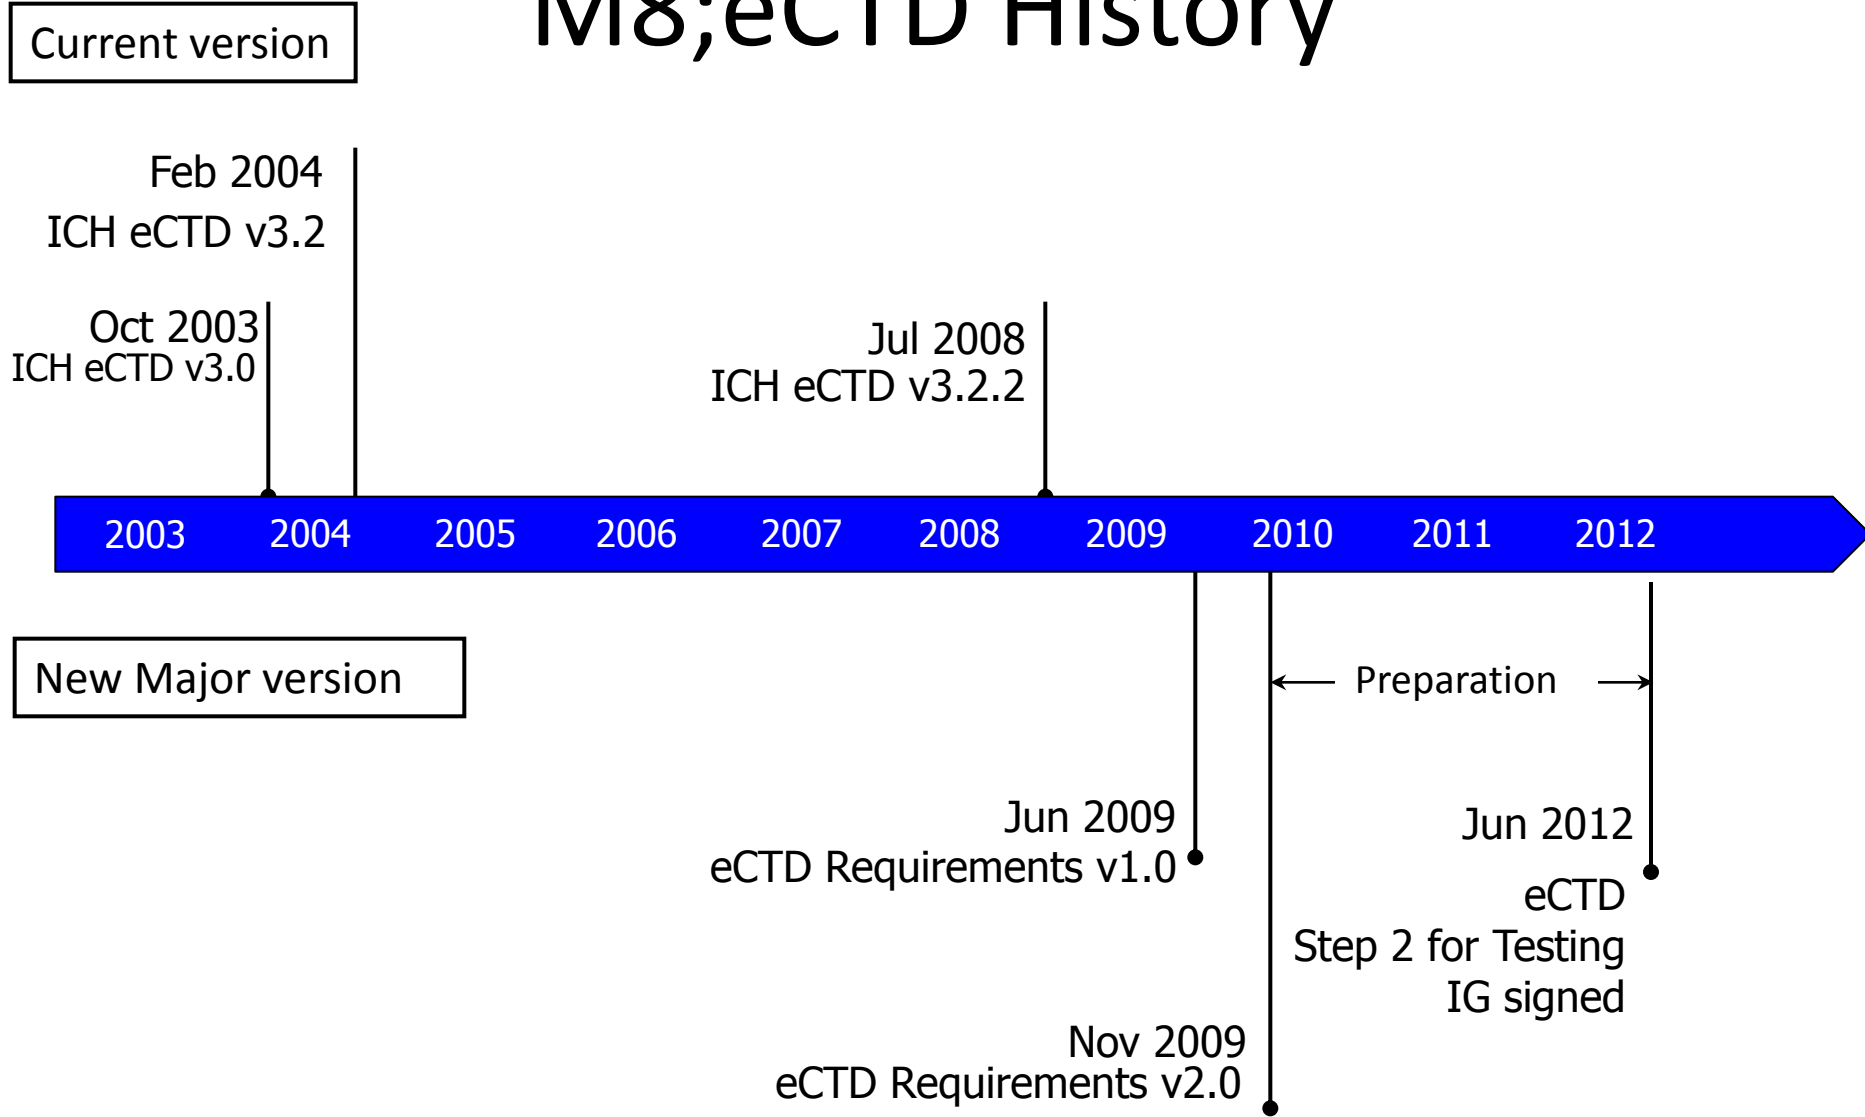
M8;eCTD History

Current version

Feb 2004
ICH eCTD v3.2

Oct 2003
ICH eCTD v3.0

Jul 2008
ICH eCTD v3.2.2

2003 2004 2005 2006 2007 2008 2009 2010 2011 2012

New Major version

Preparation

Jun 2009
eCTD Requirements v1.0

Jun 2012

eCTD
Step 2 for Testing
IG signed

Nov 2009
eCTD Requirements v2.0